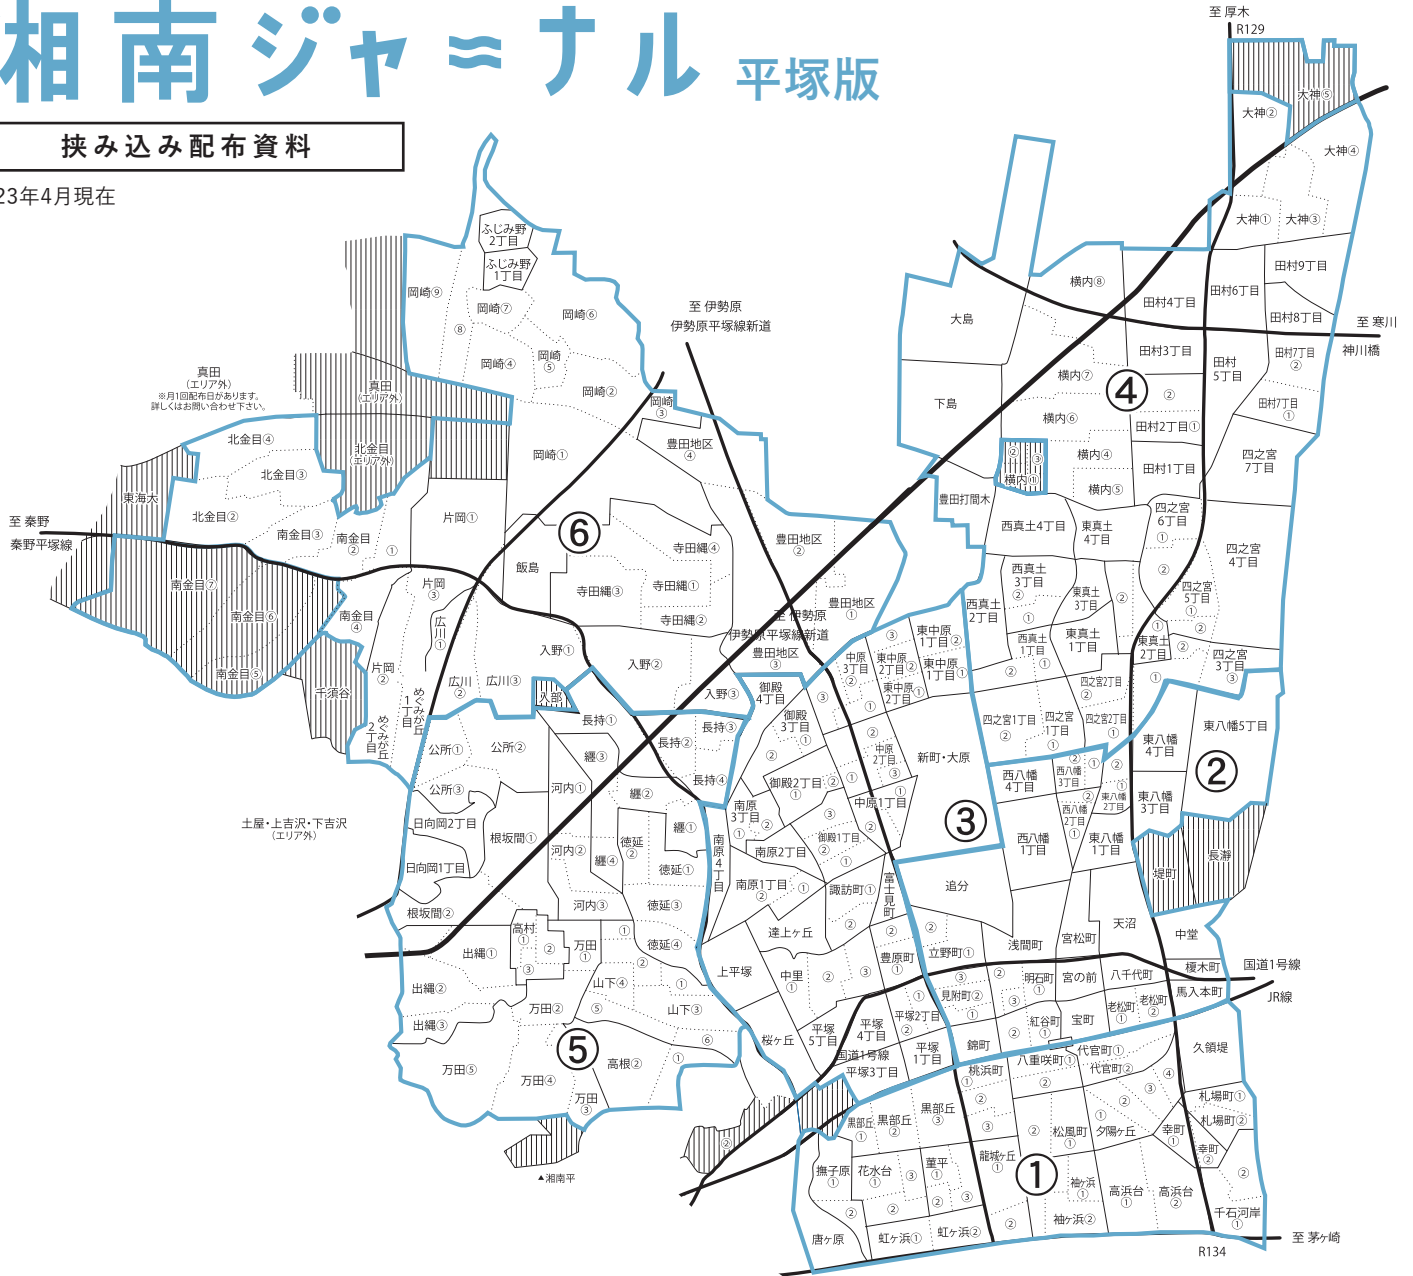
相南ジャーナル 平塚版

挟み込み配布資料

23年4月現在

至 厚木
R129
至 伊勢原
伊勢原平塚線新道
至 寒川
神川橋
至 秦野
秦野平塚線
真田（エリア外）
※月1回配布日があります。詳しくはお問い合わせ下さい。
真田（エリア外）
北金目（エリア外）
土屋・上吉沢・下吉沢（エリア外）
国道1号線
JR線
至 茅ヶ崎
R134
▲湘南平

①
②
③
④
⑤
⑥

大神⑤
大神②
大神④
大神①
大神③
田村9丁目
田村6丁目
田村4丁目
田村8丁目
横内⑧
大島
田村3丁目
田村5丁目
田村7丁目
田村7丁目①
横内⑦
下島
横内⑥
田村2丁目①
田村1丁目
横内④
横内⑤
横内①
四之宮7丁目
豊田打間木
西真土4丁目
東真土4丁目
四之宮6丁目
四之宮4丁目
西真土3丁目
東真土3丁目
四之宮5丁目
西真土2丁目
西真土1丁目
東真土1丁目
東真土2丁目
四之宮3丁目
四之宮2丁目
四之宮1丁目
東八幡5丁目
東八幡4丁目
西八幡4丁目
西八幡3丁目
西八幡2丁目
東八幡2丁目
東八幡3丁目
西八幡1丁目
東八幡1丁目
長瀞
堤町
追分
天沼
中堂
浅間町
宮松町
榎木町
明石町
宮の前
八千代町
馬入本町
老松町
紅谷町
宝町
久領堤
八重咲町
代官町
代官町②
錦町
桃浜町
札場町①
札場町②
松風町
夕陽ヶ丘
幸町
龍城ヶ丘
袖ヶ浜
高浜台
千石河岸
袖ヶ浜②
ふじみ野2丁目
ふじみ野1丁目
岡崎⑨
岡崎⑦
岡崎⑥
岡崎④
岡崎⑤
岡崎②
岡崎③
岡崎①
豊田地区④
北金目④
北金目③
北金目②
東海大
南金目③
南金目
片岡①
飯島
寺田縄④
寺田縄③
寺田縄①
寺田縄②
豊田地区②
豊田地区①
豊田地区③
南金目⑦
南金目⑥
南金目⑤
南金目④
千須谷
片岡③
片岡②
広川①
広川②
広川③
入野①
入野②
入野③
入部
長持①
長持②
長持③
長持④
めぐみが丘1丁目
めぐみが丘2丁目
公所①
公所②
公所③
纏③
纏②
纏①
纏④
河内①
河内②
河内③
日向岡2丁目
日向岡1丁目
根坂間①
根坂間②
徳延②
徳延①
徳延③
徳延④
高村
万田①
万田②
万田③
万田④
万田⑤
出縄①
出縄②
出縄③
山下④
山下③
高根②
御殿4丁目
御殿3丁目
御殿2丁目
御殿1丁目
中原3丁目
東中原2丁目
東中原1丁目
中原2丁目
中原1丁目
新町・大原
南原3丁目
南原4丁目
南原2丁目
南原1丁目
諏訪町
富士見町
達上ヶ丘
上平塚
中里
豊原町
立野町
見附町
平塚2丁目
平塚4丁目
平塚5丁目
平塚1丁目
平塚3丁目
桜ヶ丘
黒部丘
撫子原
花水台
菫平
唐ヶ原
虹ヶ浜①
虹ヶ浜②